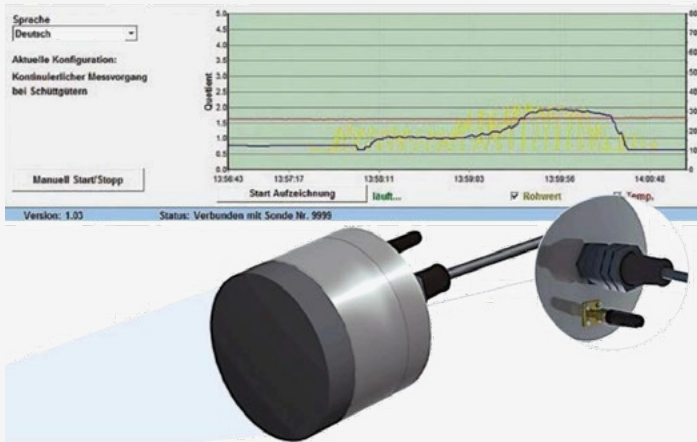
Sprache
Deutsch

Aktuelle Konfiguration:
Kontinuierlicher Messvorgang bei Schüttgütern

Manuell Start/Stopp

Quotient
5.0
4.5
4.0
3.5
3.0
2.5
2.0
1.5
1.0
0.5
0.0

80
70
60
50
40
30
20
10
0

13:56:43
13:57:17
13:58:11
13:59:03
13:59:56
14:00:48

Start Aufzeichnung
läuft...
Rohwert
Temp.

Version: 1.03
Status: Verbunden mit Sonde Nr. 9999